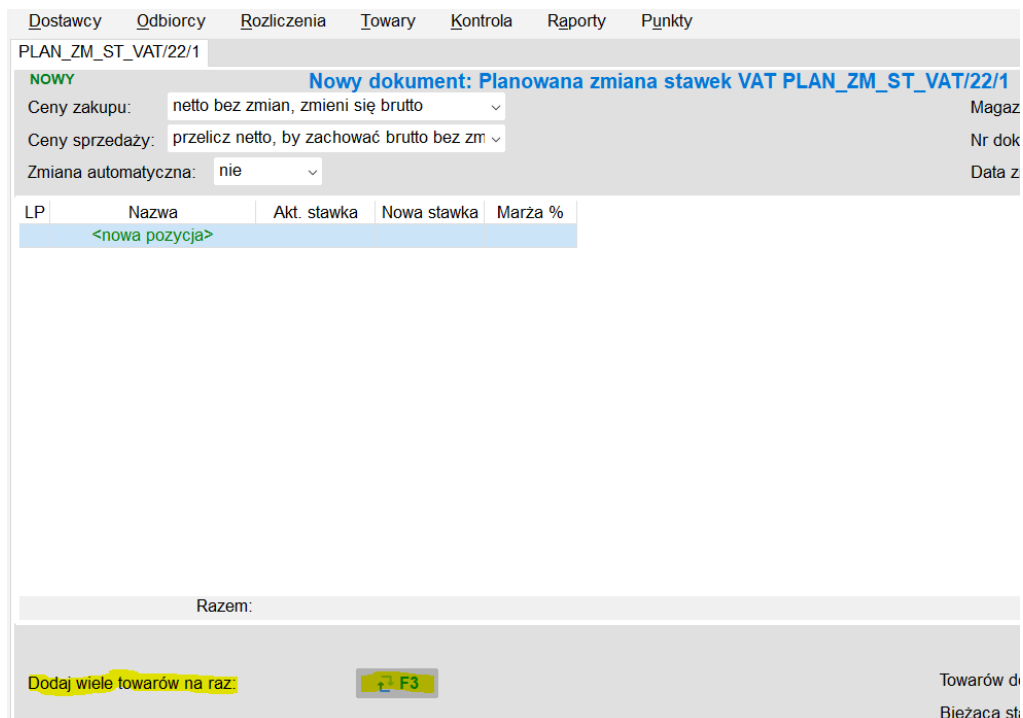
Dostawcy Odbiorcy Rozliczenia Towary Kontrola Raporty Punkty

PLAN_ZM_ST_VAT/22/1

NOWY

Nowy dokument: Planowana zmiana stawek VAT PLAN_ZM_ST_VAT/22/1

Ceny zakupu: netto bez zmian, zmieni się brutto

Ceny sprzedaży: przelicz netto, by zachować brutto bez zm

Zmiana automatyczna: nie

Magaz

Nr dok

Data z

| LP | Nazwa | Akt. stawka | Nowa stawka | Marża % |
|---|---|---|---|---|
| | <nowa pozycja> | | | |

Razem:

Dodaj wiele towarów na raz: F3

Towarów d

Bieżąca st